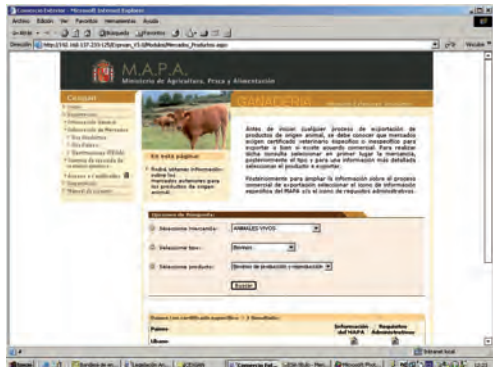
Comercio Exterior - Microsoft Internet Explorer

Archivo Edición Ver Favoritos Herramientas Ayuda

Atrás Búsqueda Favoritos

Dirección http://192.168.157.225/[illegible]/Modulos/Mercados_Productos.aspx

Ir Vínculos

M.A.P.A.
Ministerio de Agricultura, Pesca y Alimentación

GANADERÍA

Conocer

En esta página:

Podrá obtener información sobre los mercados exteriores para los productos de origen animal.

Antes de iniciar cualquier proceso de exportación de productos de origen animal, se debe conocer que mercados exigen certificado veterinario específico o inespecífico para exportar a bien o acuerdo comercial. Para realizar dicha consulta seleccionar en primer lugar la mercancía, posteriormente el tipo y para una información más detallada seleccionar el producto a exportar.

Posteriormente para ampliar la información sobre el proceso comercial de exportación seleccionar el icono de información específica del MAPA y/o el icono de requisitos administrativos.

Opciones de Búsqueda

Seleccione mercancía: ANIMALES VIVOS

Seleccione tipo: Bovinos

Seleccione producto: Bovinos de producción y reproducción

Buscar

Países con certificado específico - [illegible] Resultados

| Países | Información del MAPA | Requisitos Administrativos |
|---|---|---|
| Albania | | |

Intranet local

Inicio